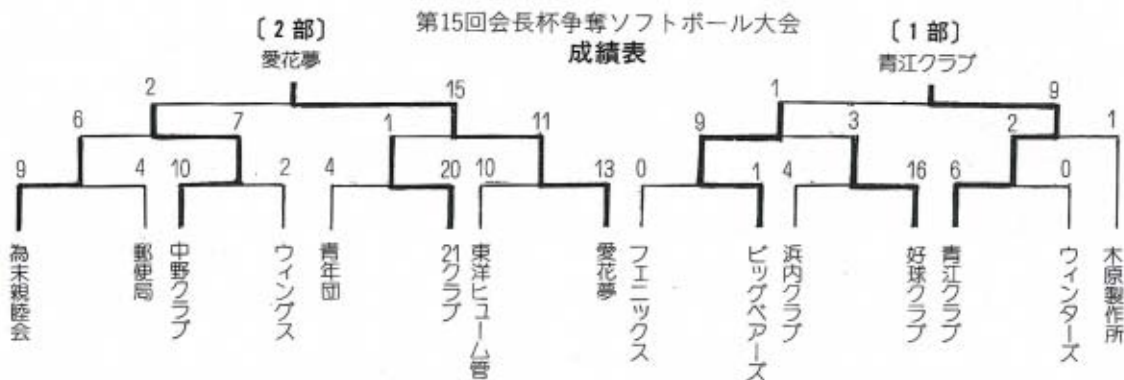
第15回会長杯争奪ソフトボール大会
成績表

〔2部〕
愛花夢

2 15
6 7 1 11
9 4 10 2 4 20 10 13

為末親睦会
郵便局
中野クラブ
ウィングス
青年団
21クラブ
東洋ヒューム管
愛花夢

〔1部〕
青江クラブ

1 9
9 3 2 1
0 1 4 16 6 0

フェニックス
ビッグベアーズ
浜内クラブ
好球クラブ
青江クラブ
ウィンターズ
木原製作所